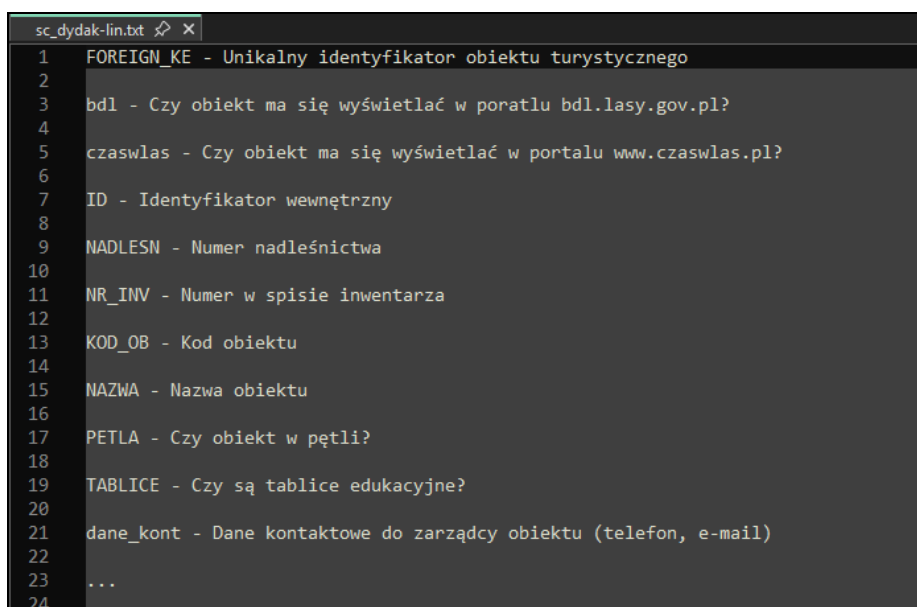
sc_dydak-lin.txt ⌖ ×

1 FOREIGN_KE - Unikalny identyfikator obiektu turystycznego
2
3 bdl - Czy obiekt ma się wyświetlać w poratlu bdl.lasy.gov.pl?
4
5 czaswlas - Czy obiekt ma się wyświetlać w portalu www.czaswlas.pl?
6
7 ID - Identyfikator wewnętrzny
8
9 NADLESN - Numer nadleśnictwa
10
11 NR_INV - Numer w spisie inwentarza
12
13 KOD_OB - Kod obiektu
14
15 NAZWA - Nazwa obiektu
16
17 PETLA - Czy obiekt w pętli?
18
19 TABLICE - Czy są tablice edukacyjne?
20
21 dane_kont - Dane kontaktowe do zarządcy obiektu (telefon, e-mail)
22
23 ...
24